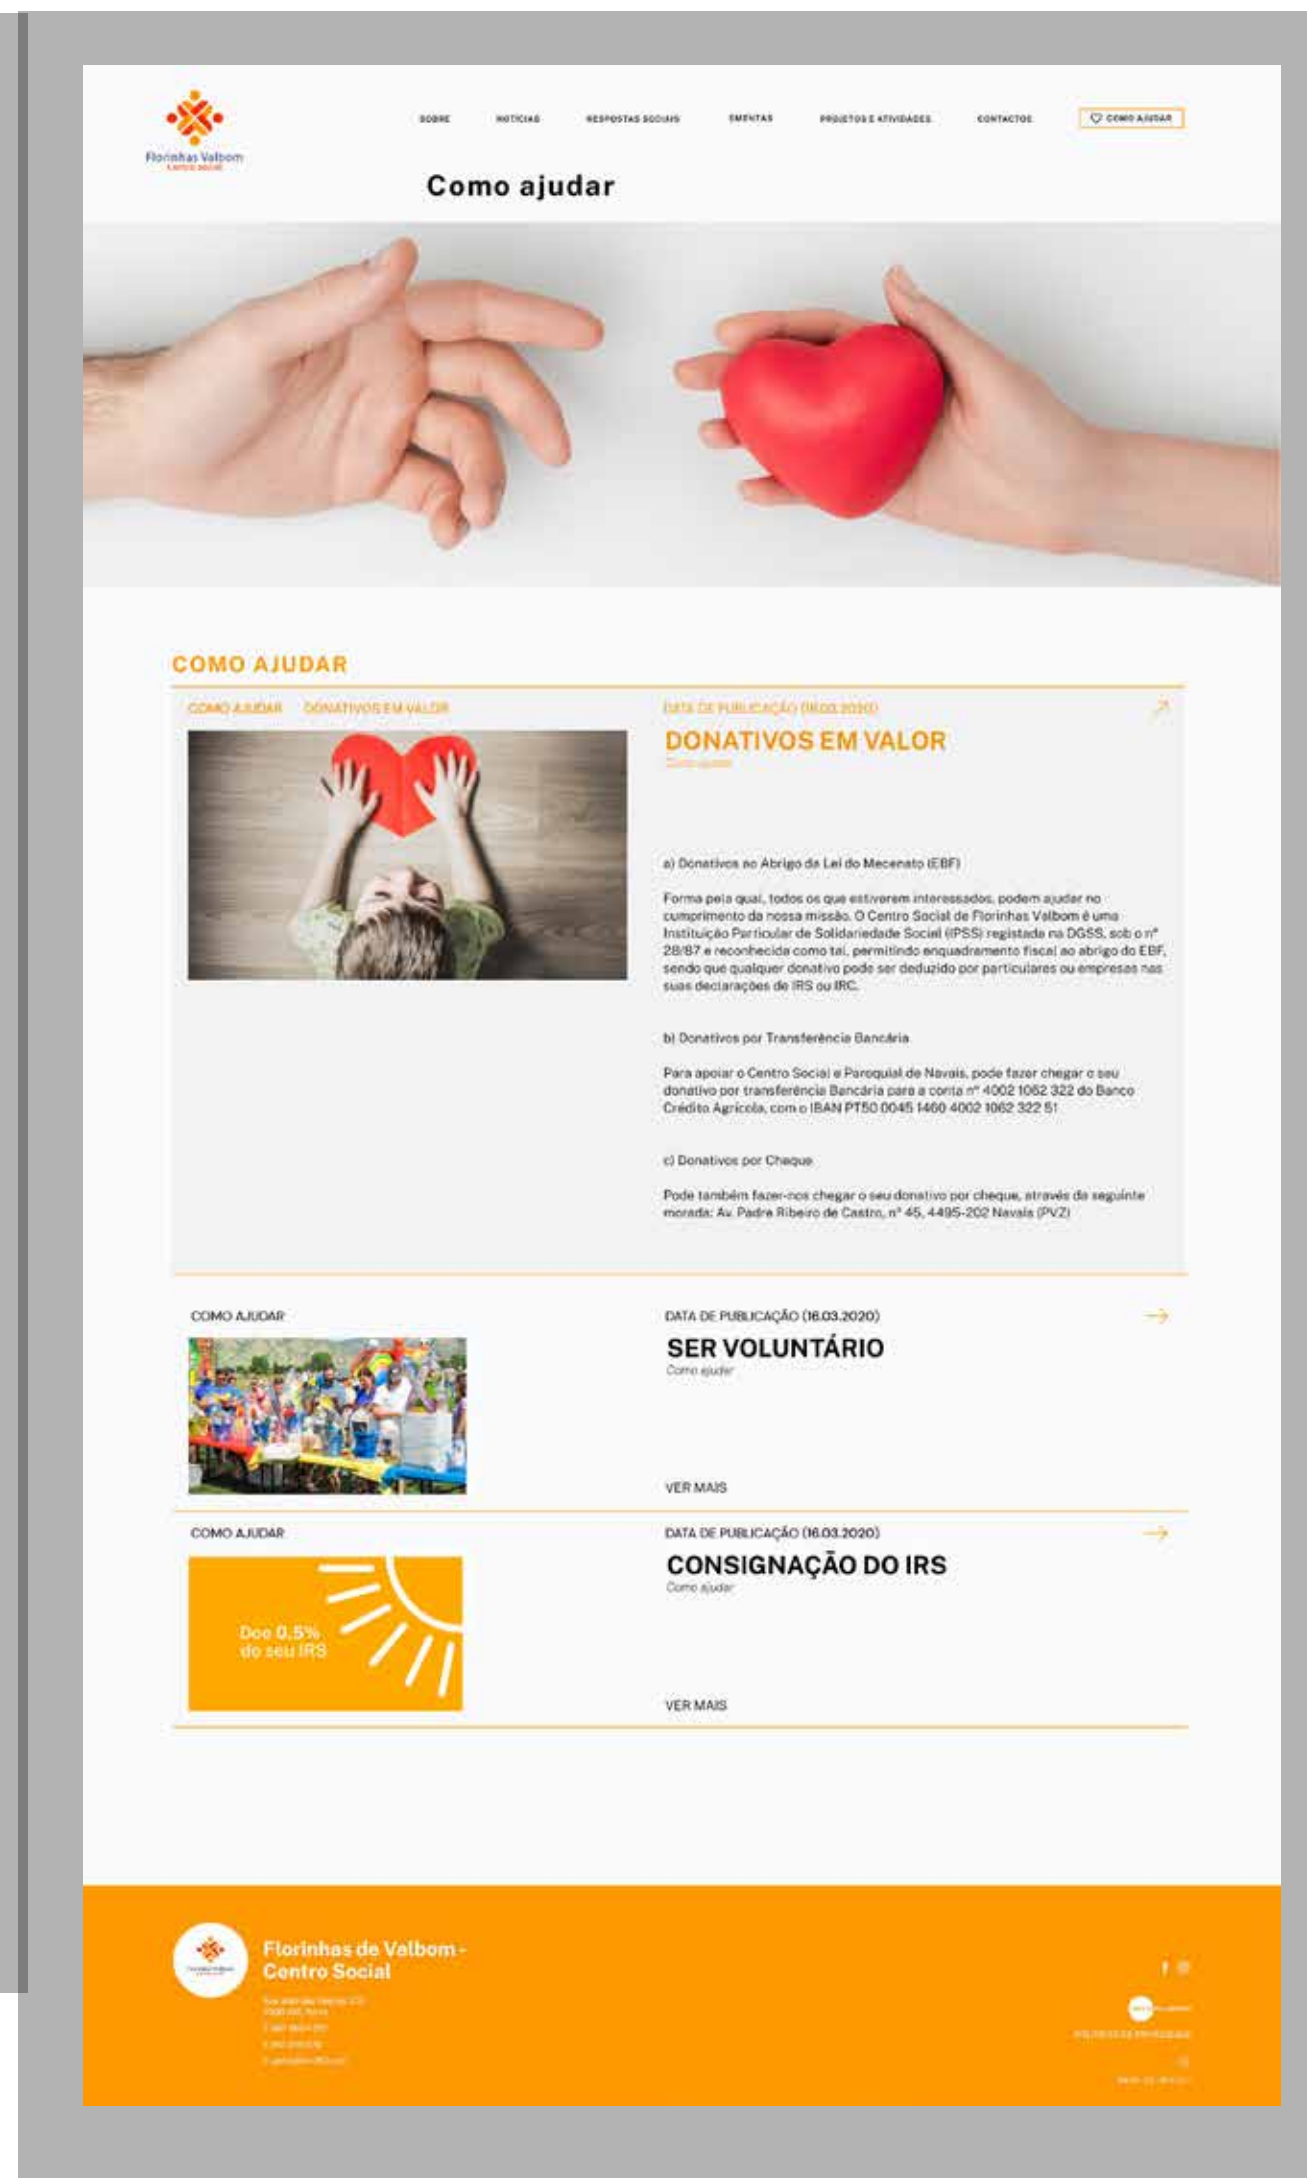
Florinhas Valbom
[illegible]

SOBRE NOTÍCIAS RESPOSTAS SOCIAIS EMENTAS PROJETOS E ATIVIDADES CONTACTOS COMO AJUDAR

Como ajudar

COMO AJUDAR

COMO AJUDAR DONATIVOS EM VALOR

DATA DE PUBLICAÇÃO (16.03.2020)

DONATIVOS EM VALOR

Como ajudar

a) Donativos ao Abrigo da Lei do Mecenato (EBF)

Forma pela qual, todos os que estiverem interessados, podem ajudar no cumprimento da nossa missão. O Centro Social de Florinhas Valbom é uma Instituição Particular de Solidariedade Social (IPSS) registada na DGSS, sob o nº 28/87 e reconhecida como tal, permitindo enquadramento fiscal ao abrigo do EBF, sendo que qualquer donativo pode ser deduzido por particulares ou empresas nas suas declarações de IRS ou IRC.

b) Donativos por Transferência Bancária

Para apoiar o Centro Social e Paroquial de Navais, pode fazer chegar o seu donativo por transferência Bancária para a conta nº 4002 1062 322 do Banco Crédito Agrícola, com o IBAN PT50 0045 1460 4002 1062 322 51

c) Donativos por Cheque

Pode também fazer-nos chegar o seu donativo por cheque, através da seguinte morada: Av. Padre Ribeiro de Castro, nº 45, 4495-202 Navais (PVZ)

COMO AJUDAR

DATA DE PUBLICAÇÃO (16.03.2020)

SER VOLUNTÁRIO

Como ajudar

VER MAIS

COMO AJUDAR

Doe 0,5% do seu IRS

DATA DE PUBLICAÇÃO (16.03.2020)

CONSIGNAÇÃO DO IRS

Como ajudar

VER MAIS

Florinhas de Valbom - Centro Social

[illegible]

POLÍTICA DE PRIVACIDADE

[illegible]